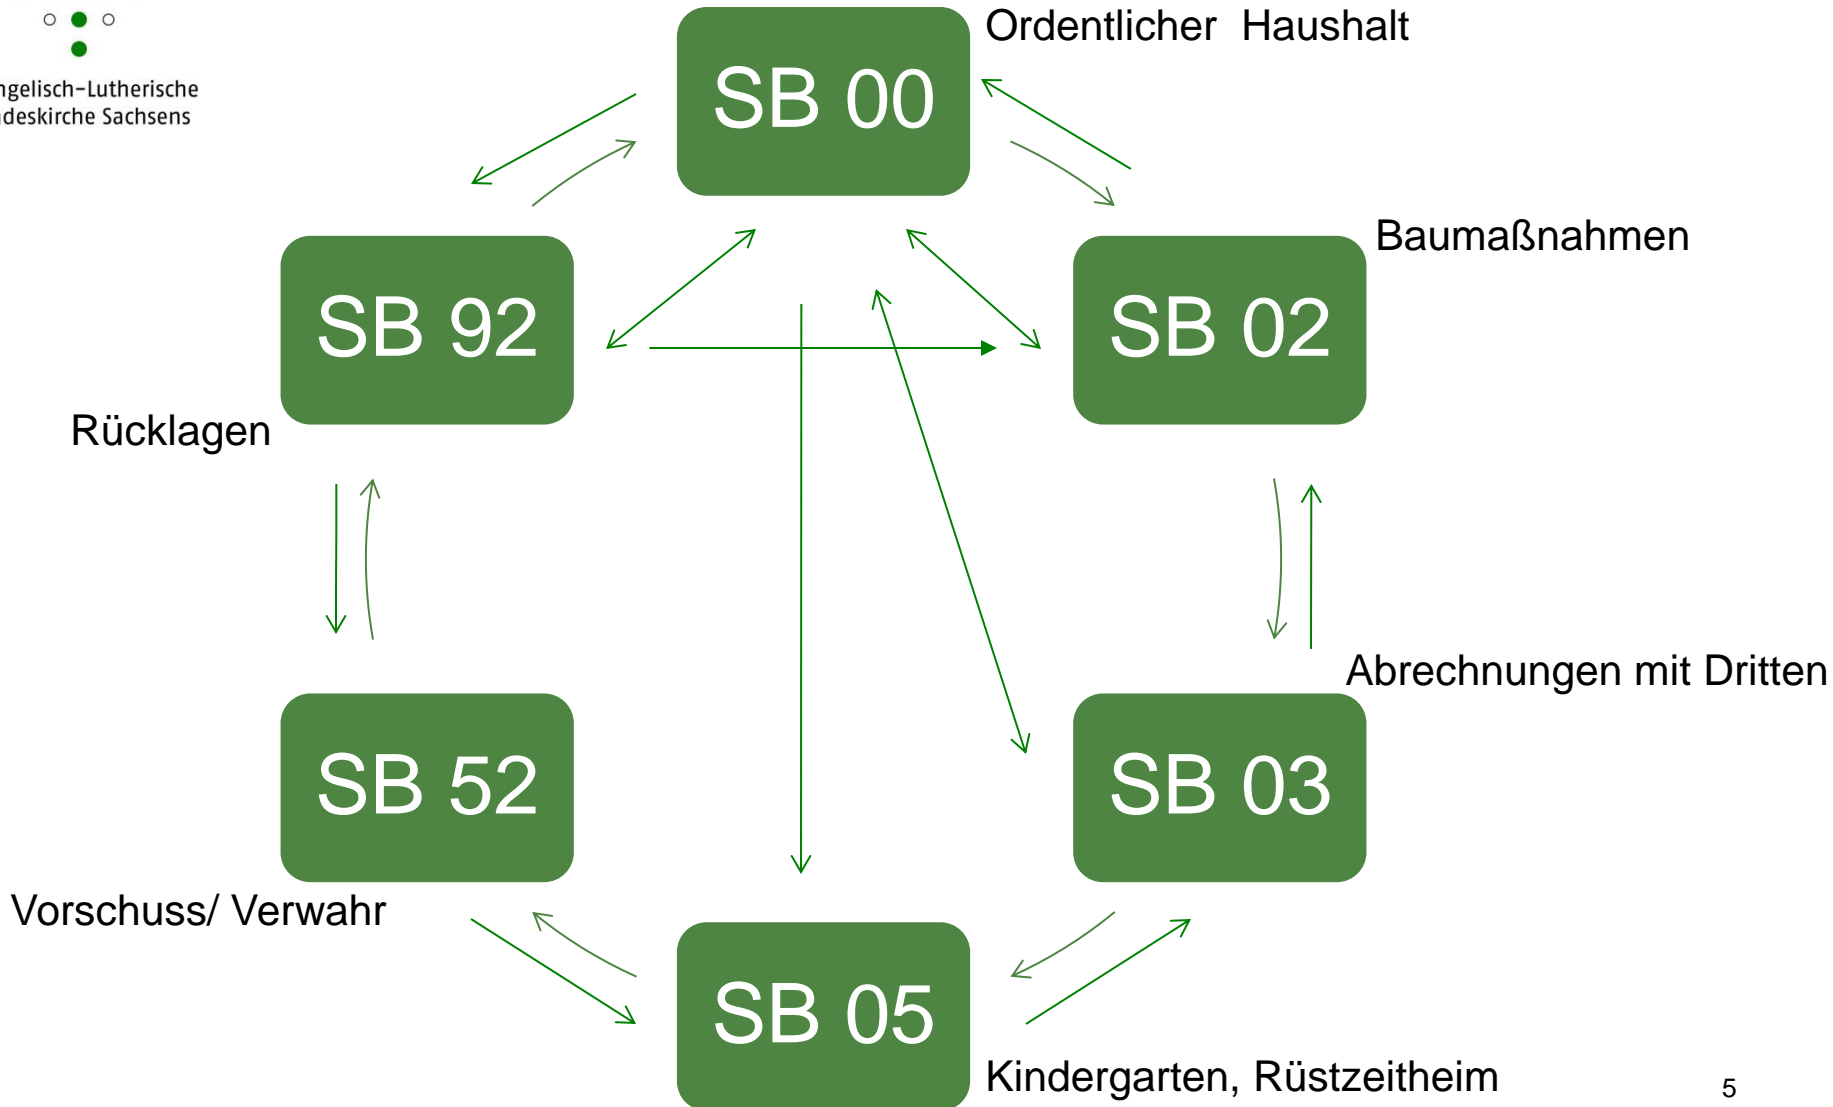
ngelisch-Lutherische
deskirche Sachsens

SB 00

Ordentlicher Haushalt

SB 92

SB 02

Baumaßnahmen

Rücklagen

Abrechnungen mit Dritten

SB 52

SB 03

Vorschuss/ Verwahr

SB 05

Kindergarten, Rüstzeitheim

5